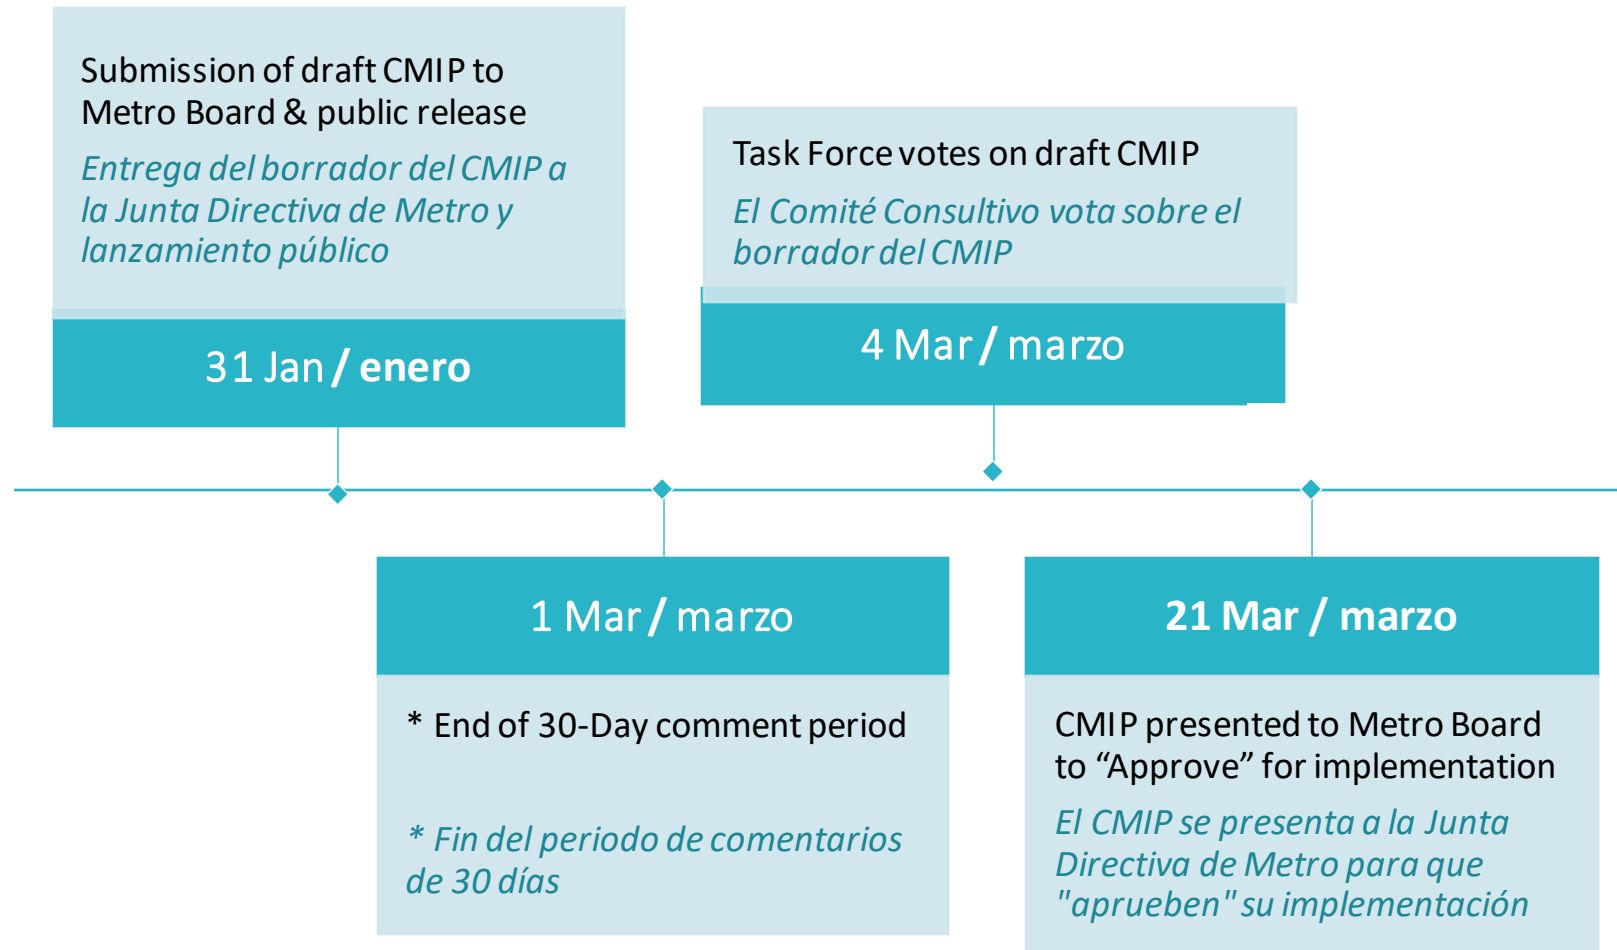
Submission of draft CMIP to Metro Board & public release

Entrega del borrador del CMIP a la Junta Directiva de Metro y lanzamiento público

31 Jan / enero

Task Force votes on draft CMIP

El Comité Consultivo vota sobre el borrador del CMIP

4 Mar / marzo

1 Mar / marzo

* End of 30-Day comment period

* Fin del periodo de comentarios de 30 días

21 Mar / marzo

CMIP presented to Metro Board to “Approve” for implementation

El CMIP se presenta a la Junta Directiva de Metro para que "aprueben" su implementación